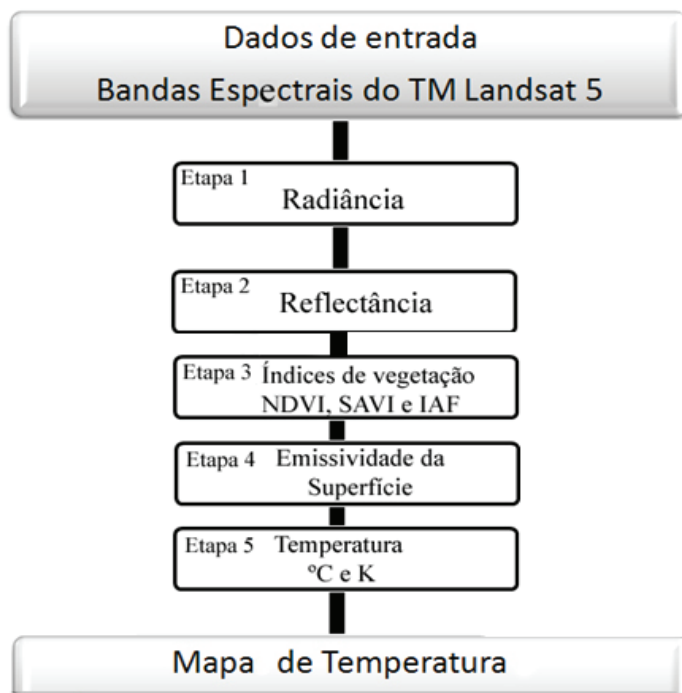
Dados de entrada
Bandas Espectrais do TM Landsat 5

Etapa 1
Radiância

Etapa 2
Reflectância

Etapa 3 Índices de vegetação
NDVI, SAVI e IAF

Etapa 4 Emissividade da
Superfície

Etapa 5 Temperatura
ºC e K

Mapa de Temperatura